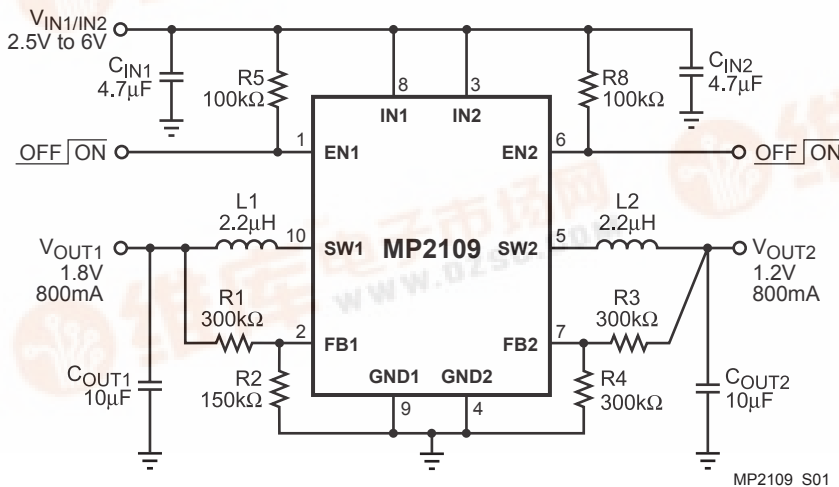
$V_{IN1/IN2}$
2.5V to 6V

$C_{IN1}$
4.7µF

R5
100kΩ

8
IN1

3
IN2

R8
100kΩ

$C_{IN2}$
4.7µF

OFF ON

1
EN1

EN2
6

OFF ON

L1
2.2µH

10
SW1

MP2109

SW2
5

L2
2.2µH

$V_{OUT1}$
1.8V
800mA

$V_{OUT2}$
1.2V
800mA

R1
300kΩ

2
FB1

FB2
7

R3
300kΩ

$C_{OUT1}$
10µF

R2
150kΩ

GND1
9

GND2
4

R4
300kΩ

$C_{OUT2}$
10µF

www.dzsc.com

MP2109 S01